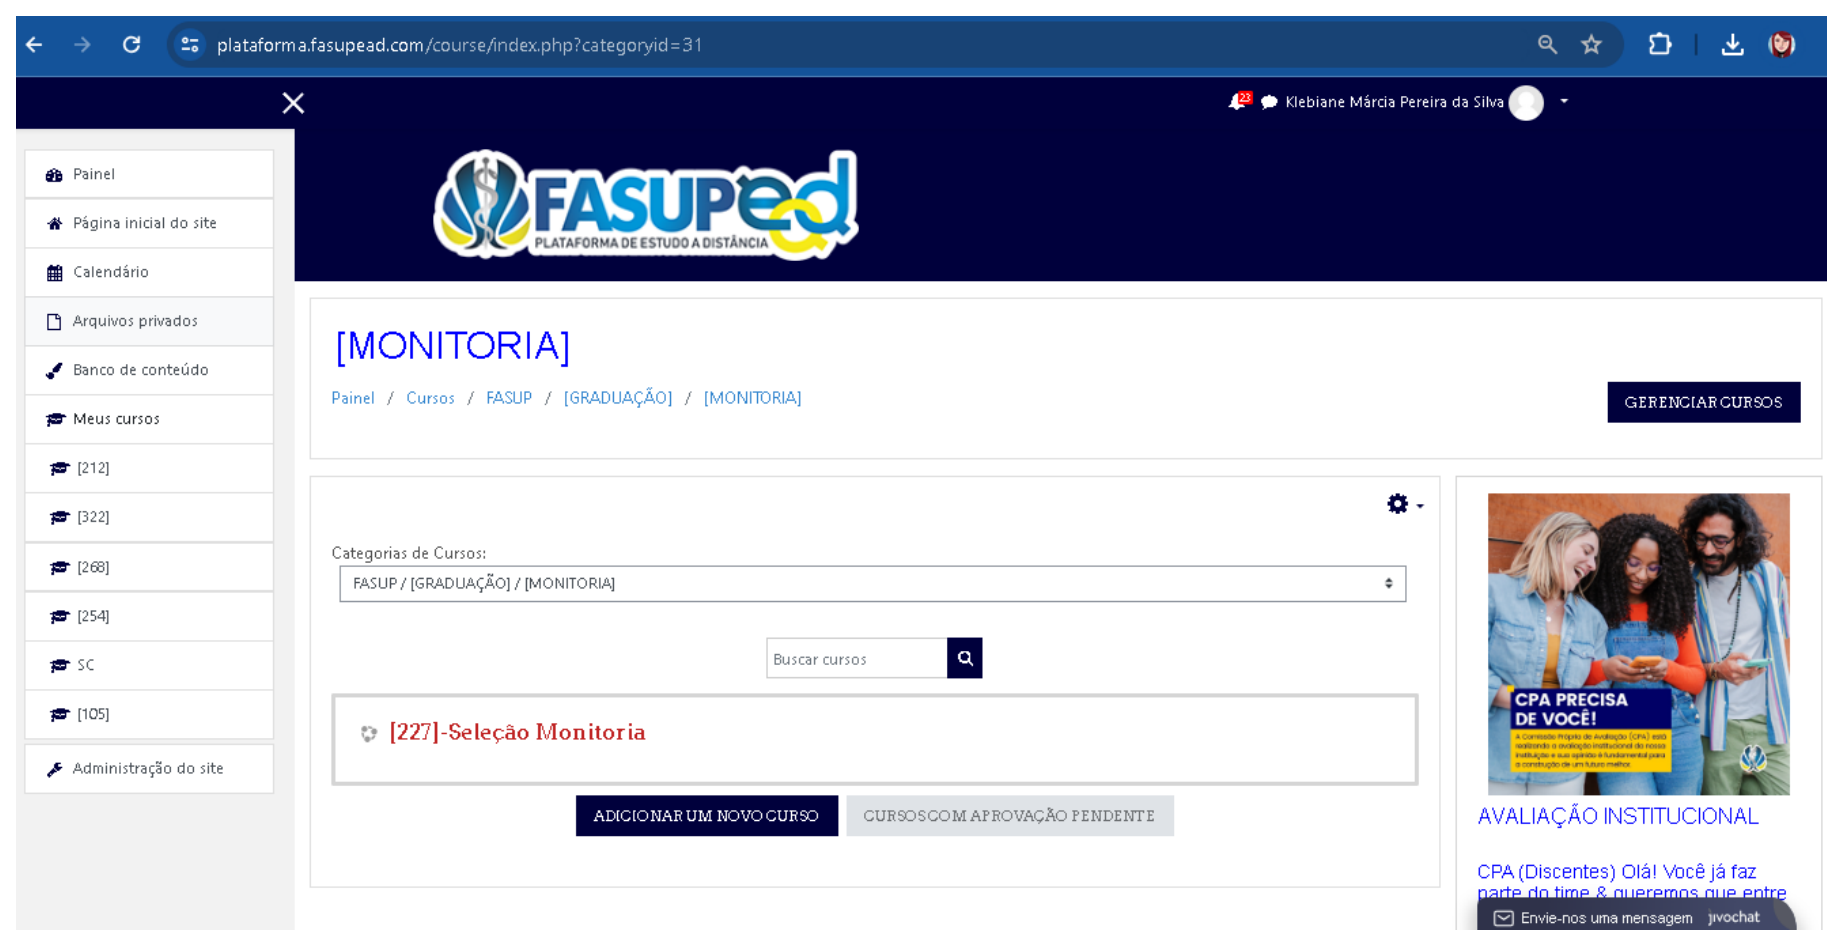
plataforma.fasupead.com/course/index.php?categoryid=31

23 Klebiane Márcia Pereira da Silva

Painel
Página inicial do site
Calendário
Arquivos privados
Banco de conteúdo
Meus cursos
[212]
[322]
[268]
[254]
SC
[105]
Administração do site

FASUPead
PLATAFORMA DE ESTUDO A DISTÂNCIA

[MONITORIA]

Painel / Cursos / FASUP / [GRADUAÇÃO] / [MONITORIA]

GERENCIAR CURSOS

Categorias de Cursos:
FASUP / [GRADUAÇÃO] / [MONITORIA]

Buscar cursos

[227]-Seleção Monitoria

ADICIONAR UM NOVO CURSO
CURSOS COM APROVAÇÃO PENDENTE

CPA PRECISA DE VOCÊ!
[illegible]

AVALIAÇÃO INSTITUCIONAL

CPA (Discentes) Olá! Você já faz parte do time & queremos que entre

Envie-nos uma mensagem jivochat